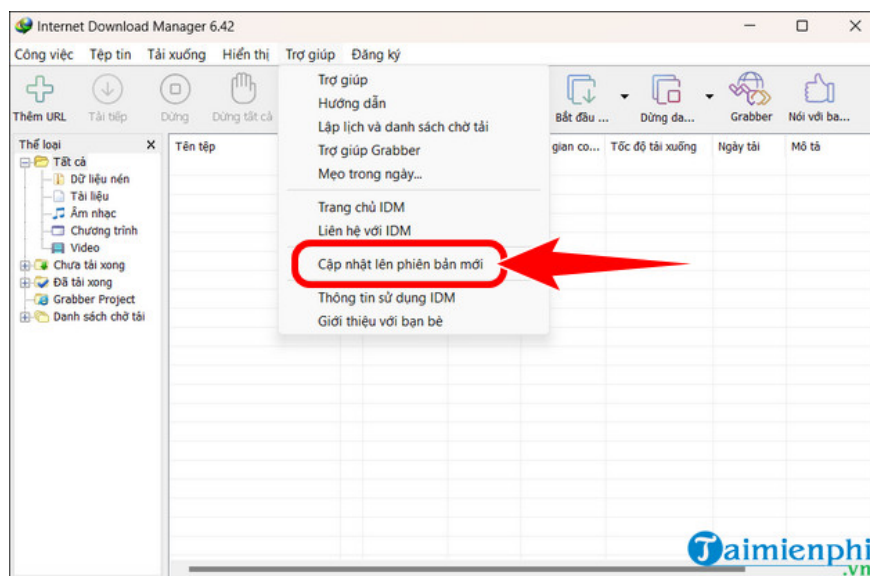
Internet Download Manager 6.42

Công việc Tệp tin Tải xuống Hiển thị Trợ giúp Đăng ký

Thêm URL Tải tiếp Dừng Dừng tất cả Bắt đầu ... Dừng da... Grabber Nói với ba...

Thể loại ×
Tất cả
Dữ liệu nén
Tài liệu
Âm nhạc
Chương trình
Video
Chưa tải xong
Đã tải xong
Grabber Project
Danh sách chờ tải

Tên tệp gian co... Tốc độ tải xuống Ngày tải Mô tả

Trợ giúp
Hướng dẫn
Lập lịch và danh sách chờ tải
Trợ giúp Grabber
Mẹo trong ngày...
Trang chủ IDM
Liên hệ với IDM
Cập nhật lên phiên bản mới
Thông tin sử dụng IDM
Giới thiệu với bạn bè

Taimienphi.vn